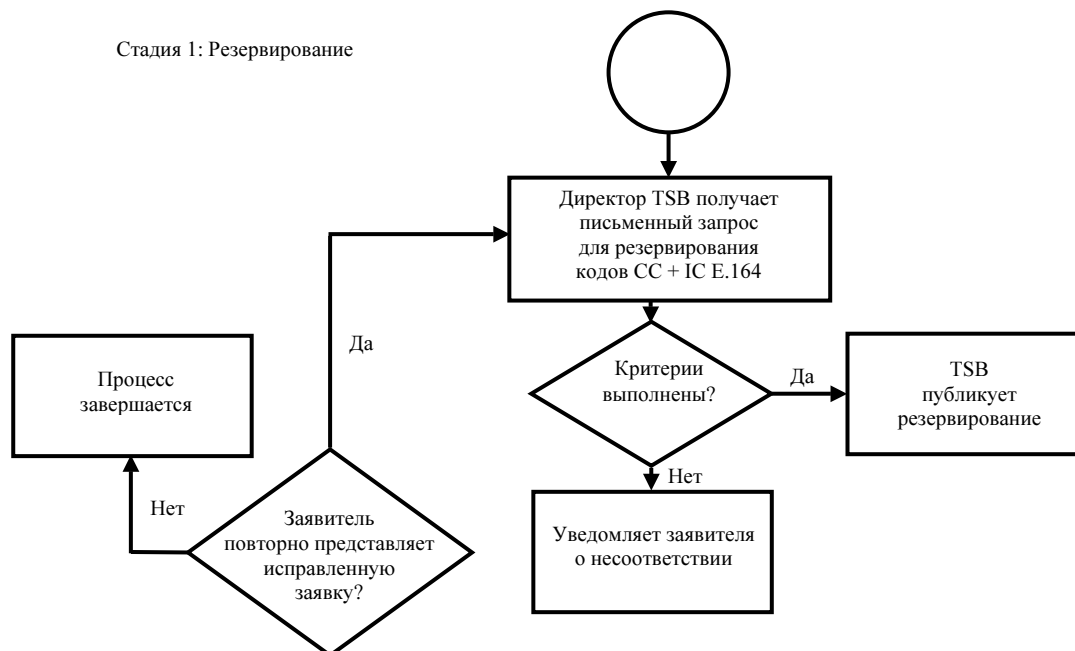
Стадия 1: Резервирование

Директор TSB получает письменный запрос для резервирования кодов CC + IC E.164

Критерии выполнены?

Да

TSB публикует резервирование

Нет

Уведомляет заявителя о несоответствии

Да

Процесс завершается

Нет

Заявитель повторно представляет исправленную заявку?